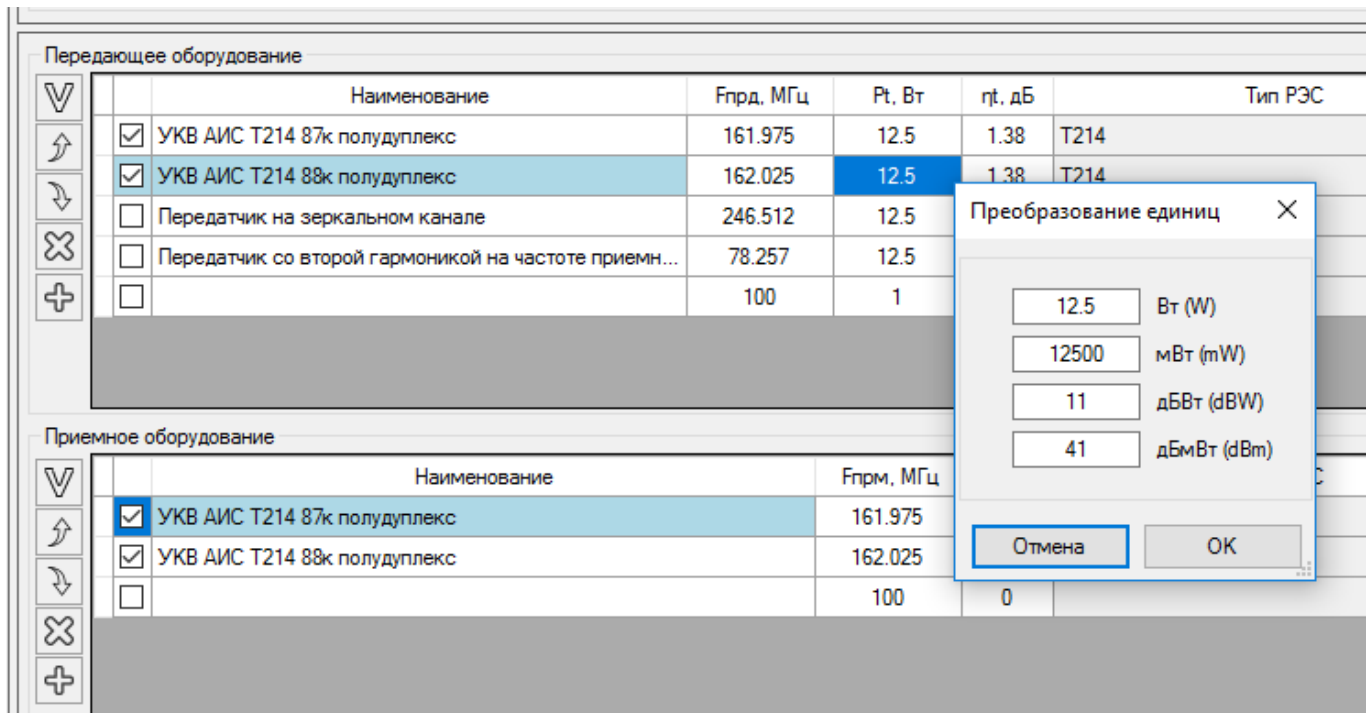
Передающее оборудование

| | Наименование | Fпрд, МГц | Pt, Вт | ηt, дБ | Тип РЭС |
|---|---|---|---|---|---|
| ☑ | УКВ АИС Т214 87к полудуплекс | 161.975 | 12.5 | 1.38 | Т214 |
| ☑ | УКВ АИС Т214 88к полудуплекс | 162.025 | 12.5 | 1.38 | Т214 |
| ☐ | Передатчик на зеркальном канале | 246.512 | 12.5 | | |
| ☐ | Передатчик со второй гармоникой на частоте приемн... | 78.257 | 12.5 | | |
| ☐ | | 100 | 1 | | |

Приемное оборудование

| | Наименование | Fпрм, МГц | | |
|---|---|---|---|---|
| ☑ | УКВ АИС Т214 87к полудуплекс | 161.975 | | |
| ☑ | УКВ АИС Т214 88к полудуплекс | 162.025 | | |
| ☐ | | 100 | 0 | |

Преобразование единиц

12.5 Вт (W)
12500 мВт (mW)
11 дБВт (dBW)
41 дБмВт (dBm)

Отмена
OK